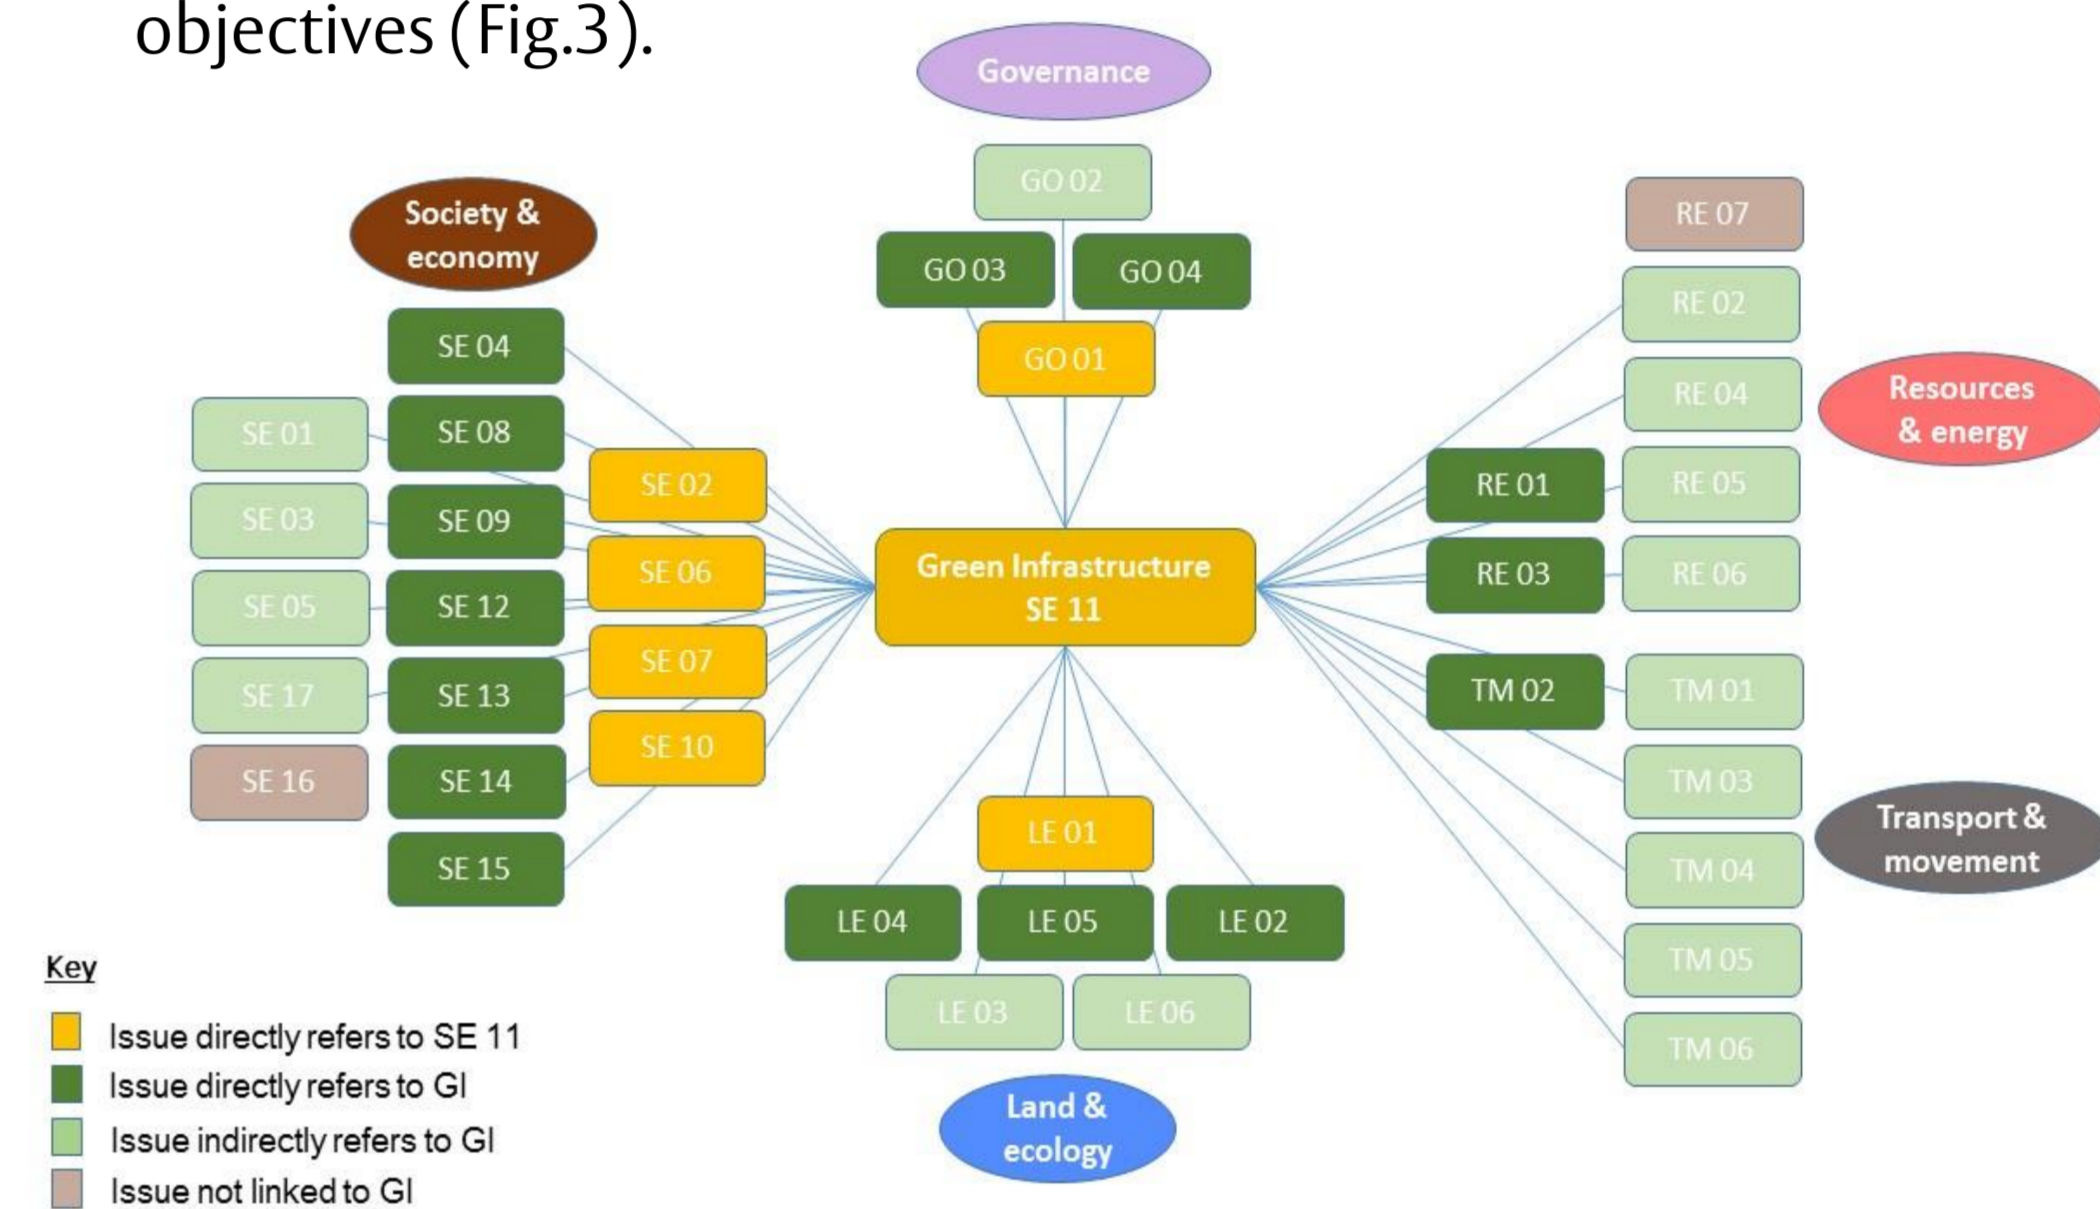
objectives (Fig.3).

Governance

GO 02

GO 03

GO 04

GO 01

Society & economy

SE 04

SE 01

SE 08

SE 02

SE 03

SE 09

SE 06

SE 05

SE 12

SE 07

SE 17

SE 13

SE 10

SE 16

SE 14

SE 15

Green Infrastructure SE 11

RE 07

RE 02

RE 04

Resources & energy

RE 01

RE 05

RE 03

RE 06

TM 02

TM 01

TM 03

Transport & movement

TM 04

TM 05

TM 06

LE 01

LE 04

LE 05

LE 02

LE 03

LE 06

Land & ecology

Key

Issue directly refers to SE 11

Issue directly refers to GI

Issue indirectly refers to GI

Issue not linked to GI